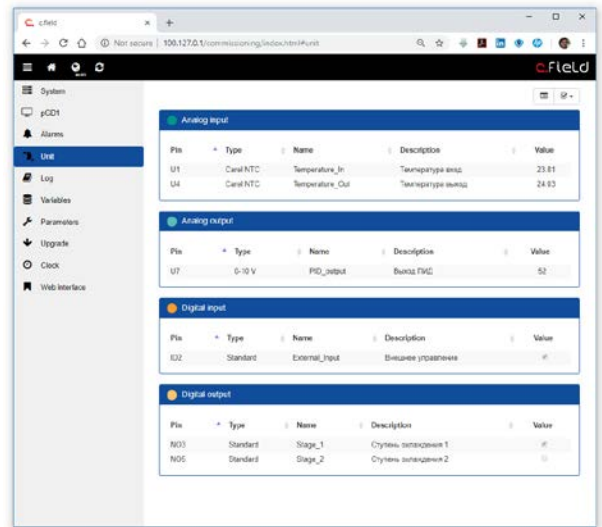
c.field ×
Not secure | 100.127.0.1/commissioning/index.html#unit

c.field

System
pCO1
Alarms
Unit
Log
Variables
Parameters
Upgrade
Clock
Web interface

Analog input

| Pin | Type | Name | Description | Value |
|---|---|---|---|---|
| U1 | Carel NTC | Temperature_In | Температура вход | 23.81 |
| U4 | Carel NTC | Temperature_Out | Температура выход | 24.93 |

Analog output

| Pin | Type | Name | Description | Value |
|---|---|---|---|---|
| U7 | 0-10 V | PID_output | Выход ПИД | 52 |

Digital input

| Pin | Type | Name | Description | Value |
|---|---|---|---|---|
| ID2 | Standard | External_Input | Внешнее управление | |

Digital output

| Pin | Type | Name | Description | Value |
|---|---|---|---|---|
| NO3 | Standard | Stage_1 | Ступень охлаждения 1 | |
| NO5 | Standard | Stage_2 | Ступень охлаждения 2 | |